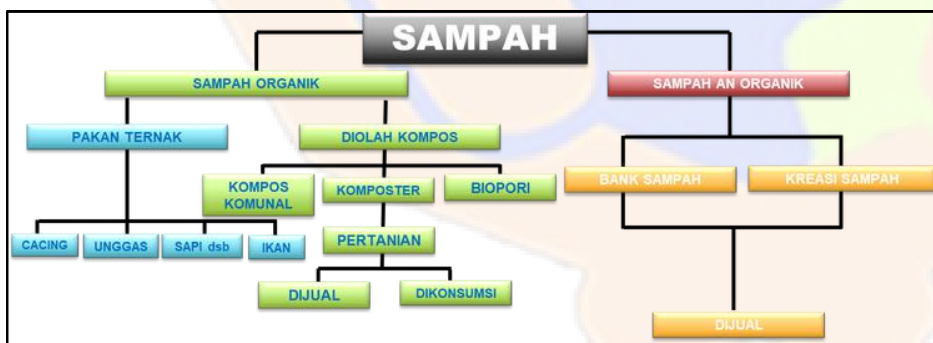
SAMPAH

SAMPAH ORGANIK

SAMPAH AN ORGANIK

PAKAN TERNAK

DIOLAH KOMPOS

KOMPOS KOMUNAL

KOMPOSTER

BIOPORI

BANK SAMPAH

KREASI SAMPAH

CACING

UNGGAS

SAPI dsb

IKAN

PERTANIAN

DIJUAL

DIKONSUMSI

DIJUAL